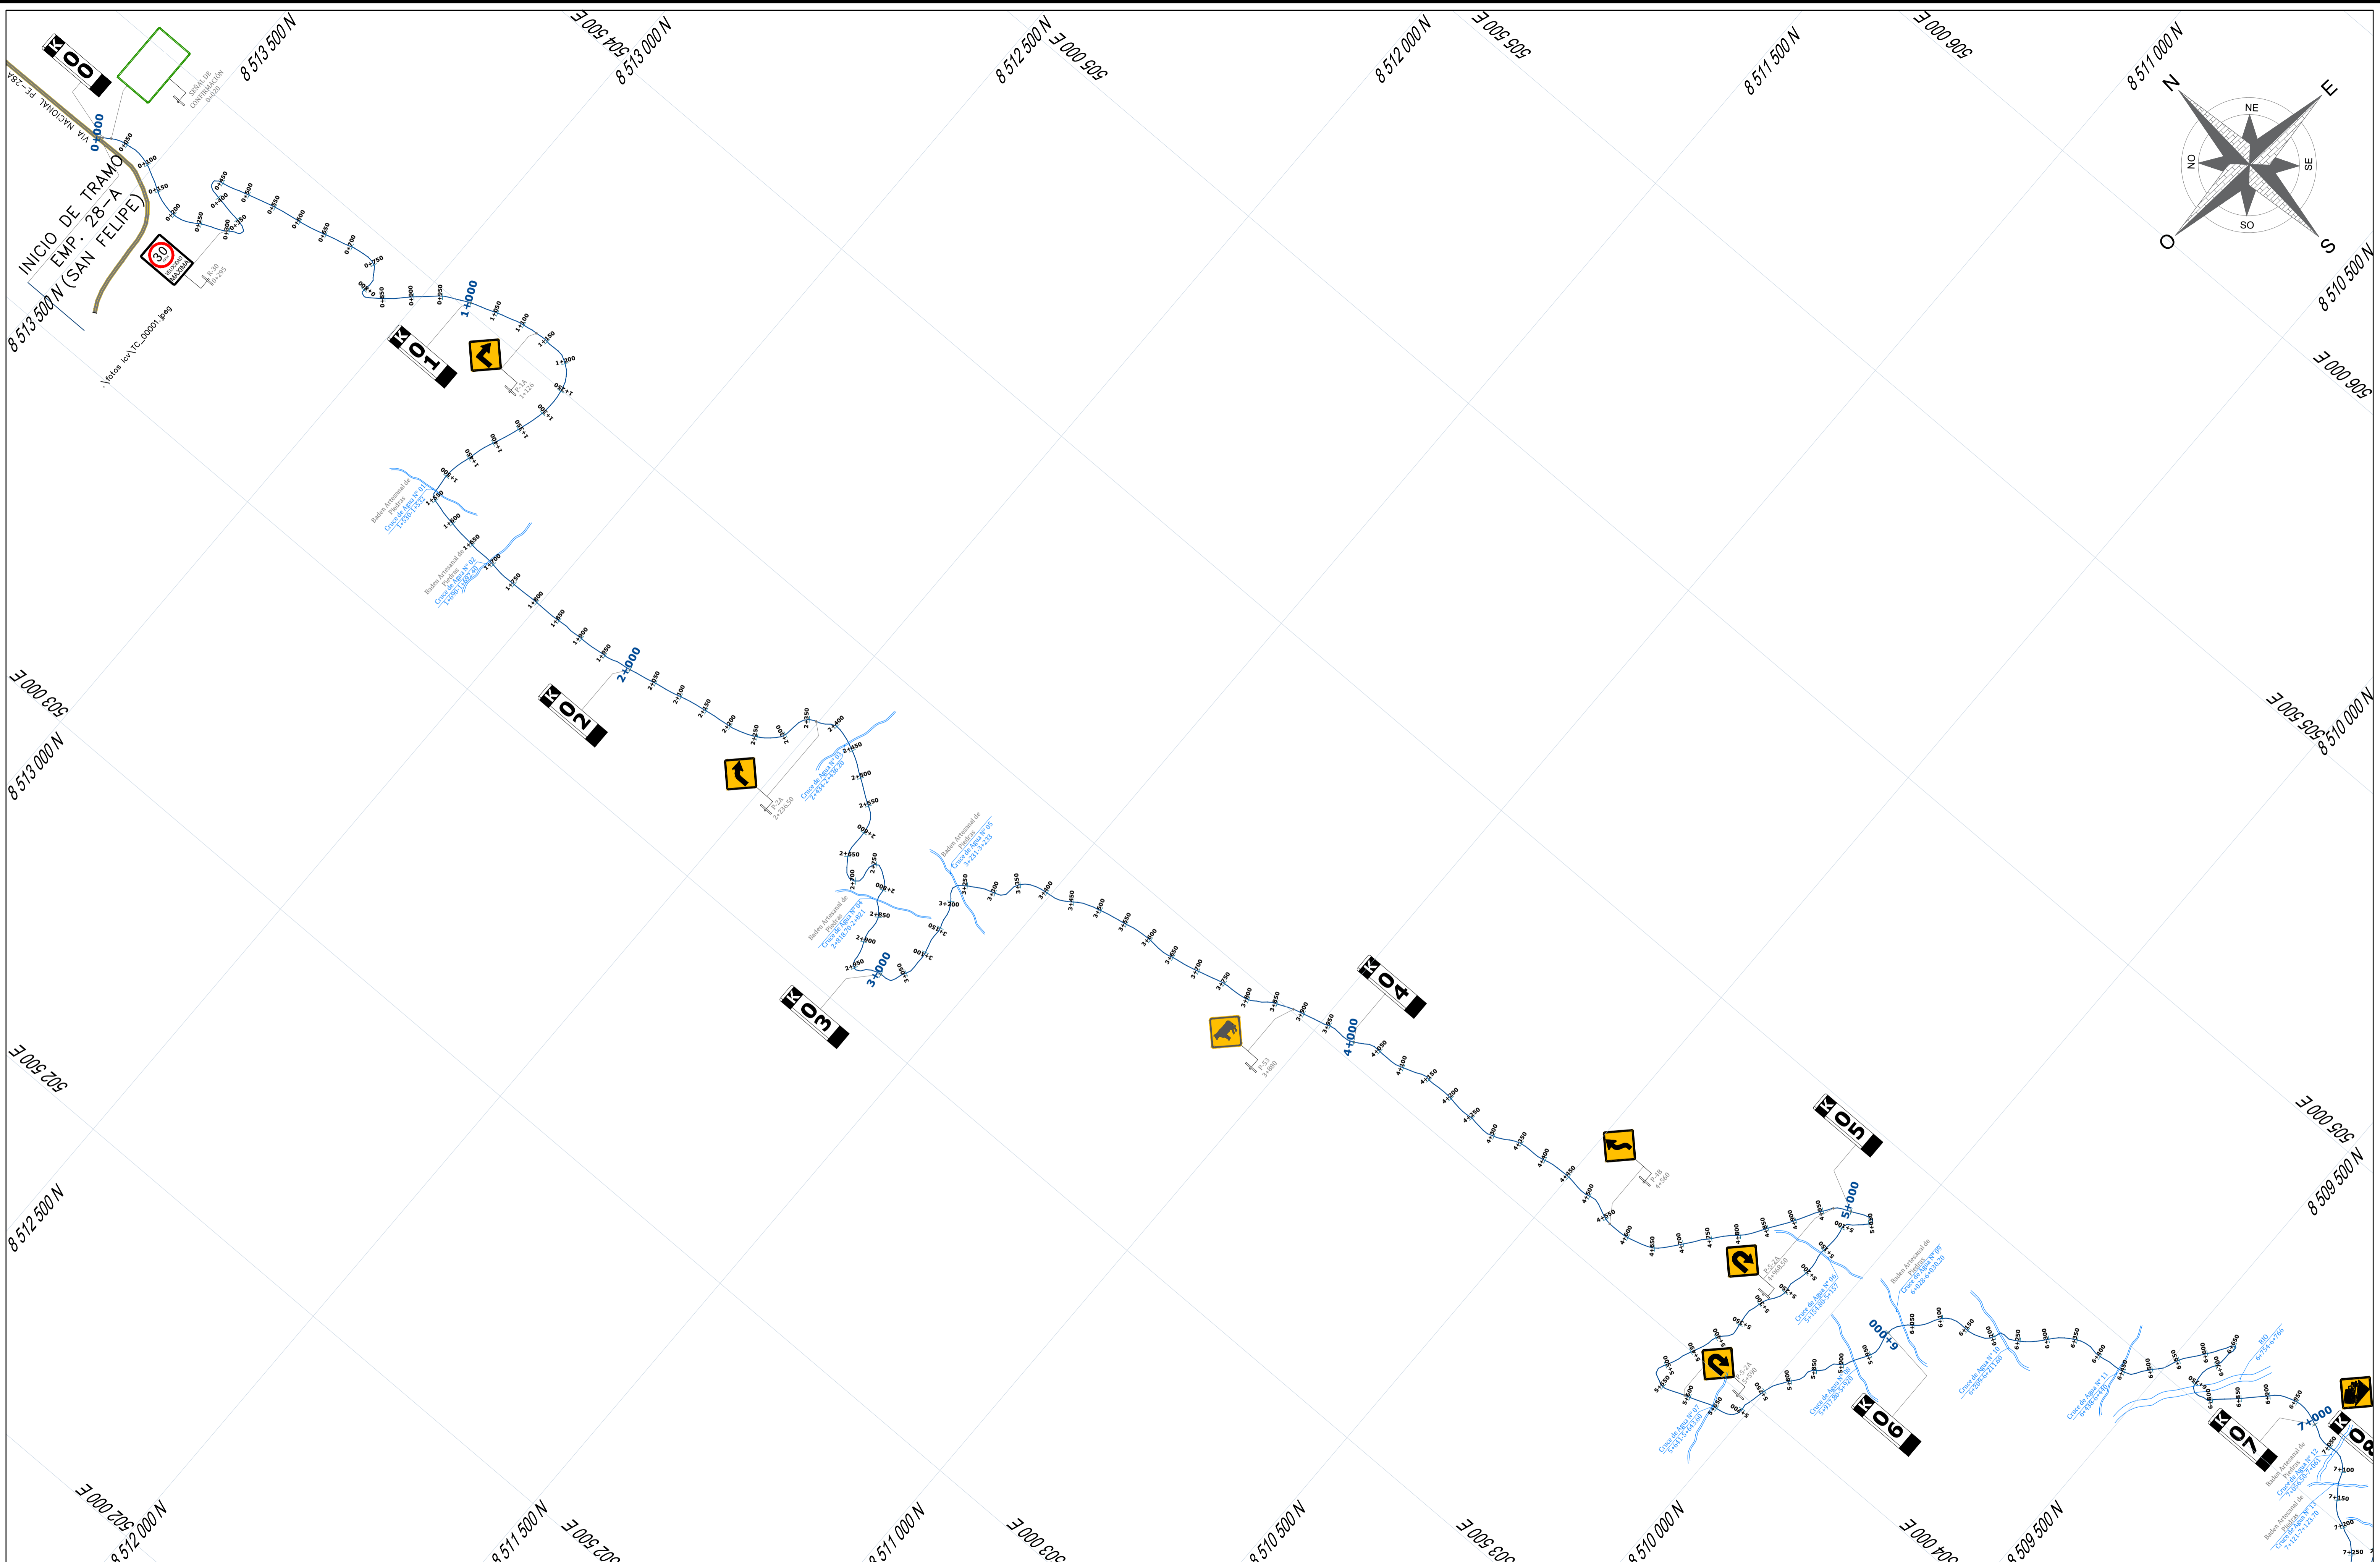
8 513 500 N
504 500 E
8 513 000 N
8 512 500 N
505 000 E
8 512 000 N
505 500 E
8 511 500 N
506 000 E
8 511 000 N
8 510 500 N
506 000 E
503 000 E
8 513 000 N
505 500 E
8 510 000 N
502 500 E
8 512 500 N
505 000 E
8 509 500 N
502 000 E
8 512 000 N
8 511 500 N
502 500 E
8 511 000 N
503 000 E
8 510 500 N
503 500 E
8 510 000 N
504 000 E
8 509 500 N
8 513 500 N

N
NE
E
NO
SE
O
SO
S

K 00
K 01
K 02
K 03
K 04
K 05
K 06
K 07
K 08

INICIO DE TRAMO
EMP. 28-A
(SAN FELIPE)

VIA NACIONAL PE-28A

30
MAXIMA

0+000
1+000
2+000
3+000
4+000
5+000
6+000
7+000

0+050
0+100
0+150
0+200
0+250
0+300
0+350
0+400
0+450
0+500
0+550
0+600
0+650
0+700
0+750
0+800
0+850
0+900
0+950
1+050
1+100
1+150
1+200
1+250
1+300
1+350
1+400
1+450
1+500
1+550
1+600
1+650
1+700
1+750
1+800
1+850
1+900
1+950
2+050
2+100
2+150
2+200
2+250
2+300
2+350
2+400
2+450
2+500
2+550
2+600
2+650
2+700
2+750
2+800
2+850
2+900
2+950
3+050
3+100
3+150
3+200
3+250
3+300
3+350
3+400
3+450
3+500
3+550
3+600
3+650
3+700
3+750
3+800
3+850
3+900
3+950
4+050
4+100
4+150
4+200
4+250
4+300
4+350
4+400
4+450
4+500
4+550
4+600
4+650
4+700
4+750
4+800
4+850
4+900
4+950
5+050
5+100
5+150
5+200
5+250
5+300
5+350
5+400
5+450
5+500
5+550
5+600
5+650
5+700
5+750
5+800
5+850
5+900
5+950
6+050
6+100
6+150
6+200
6+250
6+300
6+350
6+400
6+450
6+500
6+550
6+600
6+650
6+700
6+750
6+800
6+850
6+900
6+950
7+050
7+100
7+150
7+200
7+250

\fotos ic\TC_00001.jpeg

Cruce de Agua Nº 01
Cruce de Agua Nº 02
Cruce de Agua Nº 03
Cruce de Agua Nº 04
Cruce de Agua Nº 05
Cruce de Agua Nº 06
Cruce de Agua Nº 07
Cruce de Agua Nº 08
Cruce de Agua Nº 09
Cruce de Agua Nº 10
Cruce de Agua Nº 11
Cruce de Agua Nº 12
Cruce de Agua Nº 13
Badén Artesanal de Piedras
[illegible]